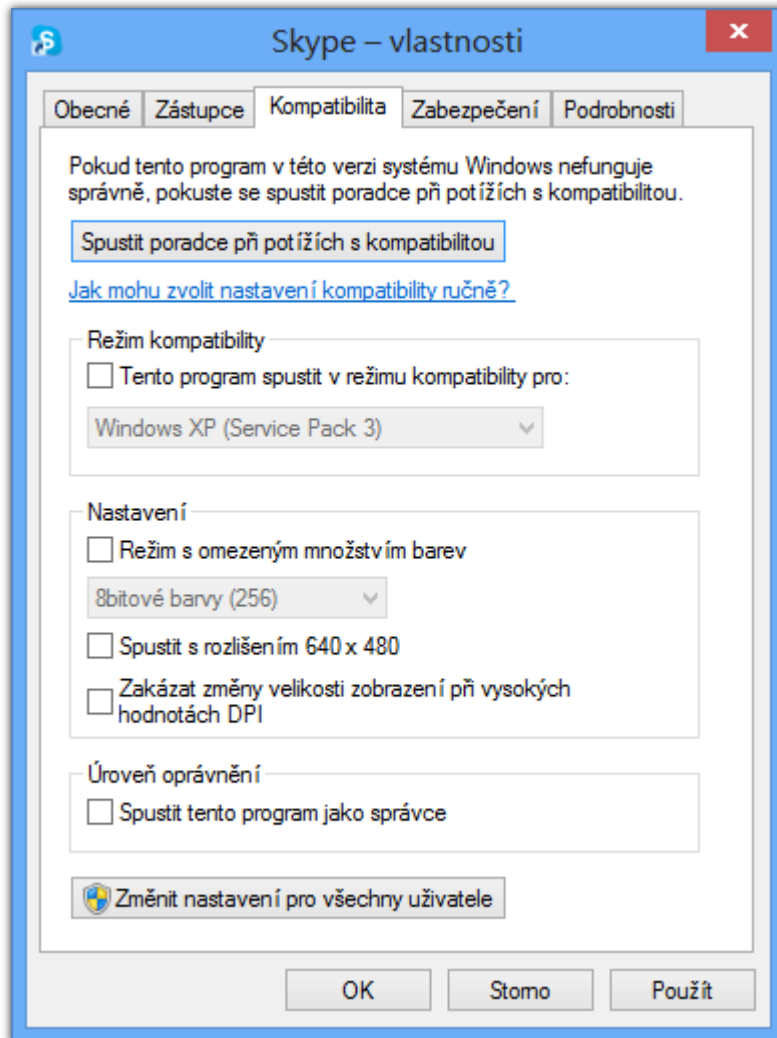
Skype – vlastnosti

Obecné | Zástupce | Kompatibilita | Zabezpečení | Podrobnosti

Pokud tento program v této verzi systému Windows nefunguje správně, pokuste se spustit poradce při potížích s kompatibilitou.

Spustit poradce při potížích s kompatibilitou

Jak mohu zvolit nastavení kompatibility ručně?

Režim kompatibility

Tento program spustit v režimu kompatibility pro:

Windows XP (Service Pack 3)

Nastavení

Režim s omezeným množstvím barev

8bitové barvy (256)

Spustit s rozlišením 640 x 480

Zakázat změny velikosti zobrazení při vysokých hodnotách DPI

Úroveň oprávnění

Spustit tento program jako správce

Změnit nastavení pro všechny uživatele

OK | Storno | Použít